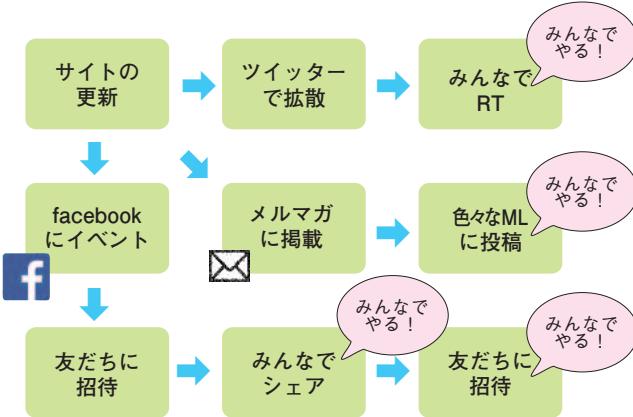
サイトの更新

ツイッターで拡散

みんなでRT

みんなでやる！

facebookにイベント

f

メルマガに掲載

色々なMLに投稿

みんなでやる！

友だちに招待

みんなでシェア

みんなでやる！

友だちに招待

みんなでやる！